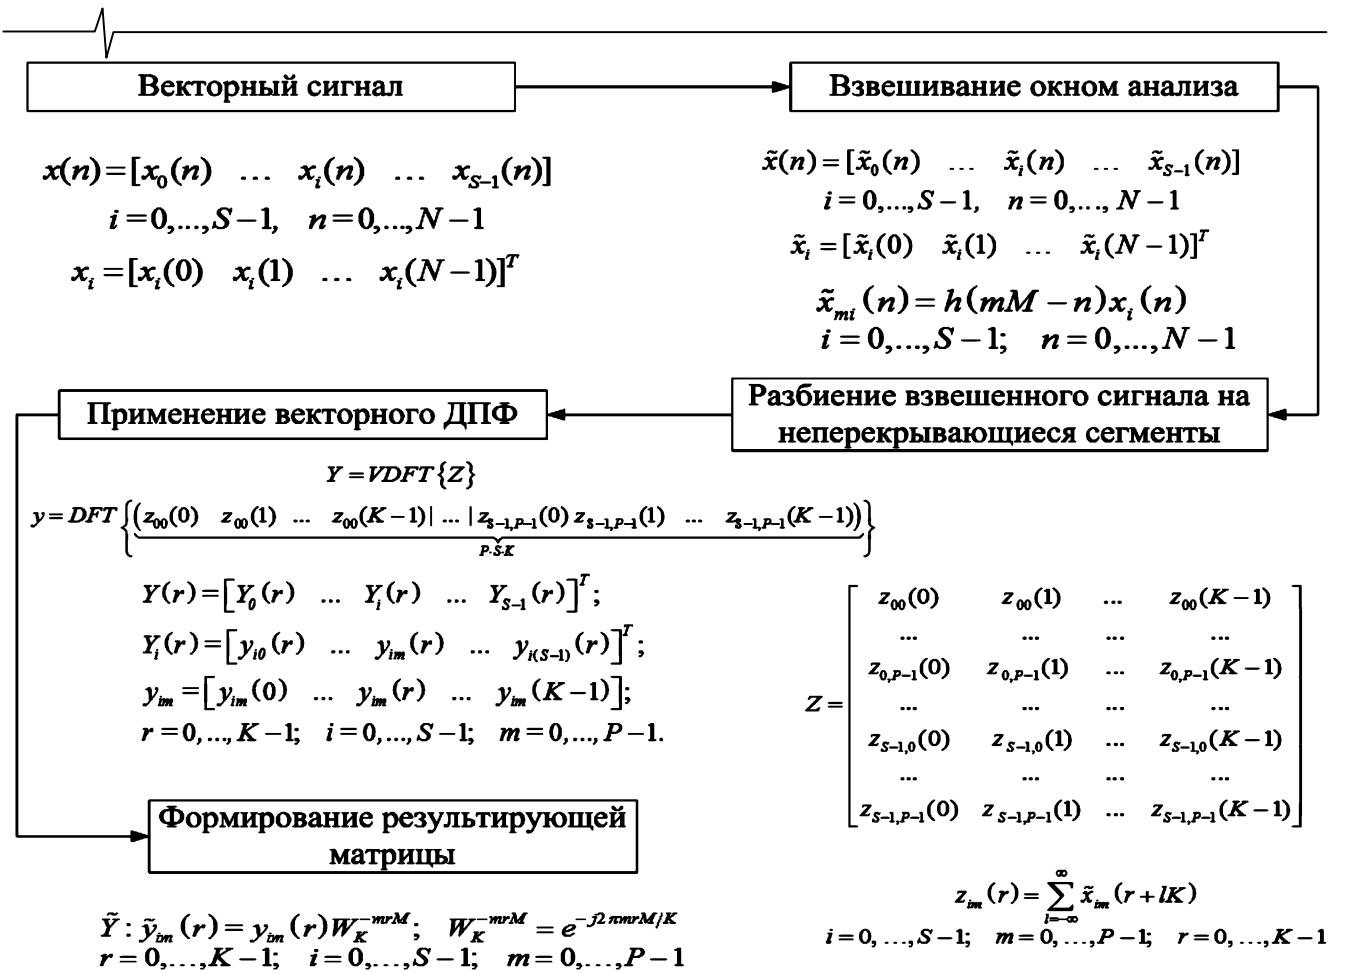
Векторный сигнал

$x(n)=[x_0(n) \quad \dots \quad x_i(n) \quad \dots \quad x_{S-1}(n)]$
$i=0,\dots,S-1, \quad n=0,\dots,N-1$
$x_i=[x_i(0) \quad x_i(1) \quad \dots \quad x_i(N-1)]^T$

Взвешивание окном анализа

$\tilde{x}(n)=[\tilde{x}_0(n) \quad \dots \quad \tilde{x}_i(n) \quad \dots \quad \tilde{x}_{S-1}(n)]$
$i=0,\dots,S-1, \quad n=0,\dots,N-1$
$\tilde{x}_i=[\tilde{x}_i(0) \quad \tilde{x}_i(1) \quad \dots \quad \tilde{x}_i(N-1)]^T$
$\tilde{x}_{mi}(n)=h(mM-n)x_i(n)$
$i=0,\dots,S-1; \quad n=0,\dots,N-1$

Разбиение взвешенного сигнала на неперекрывающиеся сегменты

Применение векторного ДПФ

$Y=VDFT\{Z\}$
$y=DFT\left\{\underbrace{(z_{00}(0) \quad z_{00}(1) \quad \dots \quad z_{00}(K-1)| \dots | z_{S-1,P-1}(0)\, z_{S-1,P-1}(1) \quad \dots \quad z_{S-1,P-1}(K-1))}_{P\cdot S\cdot K}\right\}$

$Y(r)=\left[Y_0(r) \quad \dots \quad Y_i(r) \quad \dots \quad Y_{S-1}(r)\right]^T;$
$Y_i(r)=\left[y_{i0}(r) \quad \dots \quad y_{im}(r) \quad \dots \quad y_{i(S-1)}(r)\right]^T;$
$y_{im}=\left[y_{im}(0) \quad \dots \quad y_{im}(r) \quad \dots \quad y_{im}(K-1)\right];$
$r=0,\dots,K-1; \quad i=0,\dots,S-1; \quad m=0,\dots,P-1.$

$Z=\begin{bmatrix} z_{00}(0) & z_{00}(1) & \dots & z_{00}(K-1) \\ \dots & \dots & \dots & \dots \\ z_{0,P-1}(0) & z_{0,P-1}(1) & \dots & z_{0,P-1}(K-1) \\ \dots & \dots & \dots & \dots \\ z_{S-1,0}(0) & z_{S-1,0}(1) & \dots & z_{S-1,0}(K-1) \\ \dots & \dots & \dots & \dots \\ z_{S-1,P-1}(0) & z_{S-1,P-1}(1) & \dots & z_{S-1,P-1}(K-1) \end{bmatrix}$

Формирование результирующей матрицы

$\tilde{Y}:\tilde{y}_{im}(r)=y_{im}(r)W_K^{-mrM}; \quad W_K^{-mrM}=e^{-j2\pi mrM/K}$
$r=0,\dots,K-1; \quad i=0,\dots,S-1; \quad m=0,\dots,P-1$

$z_{im}(r)=\sum_{l=-\infty}^{\infty}\tilde{x}_{im}(r+lK)$
$i=0,\dots,S-1; \quad m=0,\dots,P-1; \quad r=0,\dots,K-1$